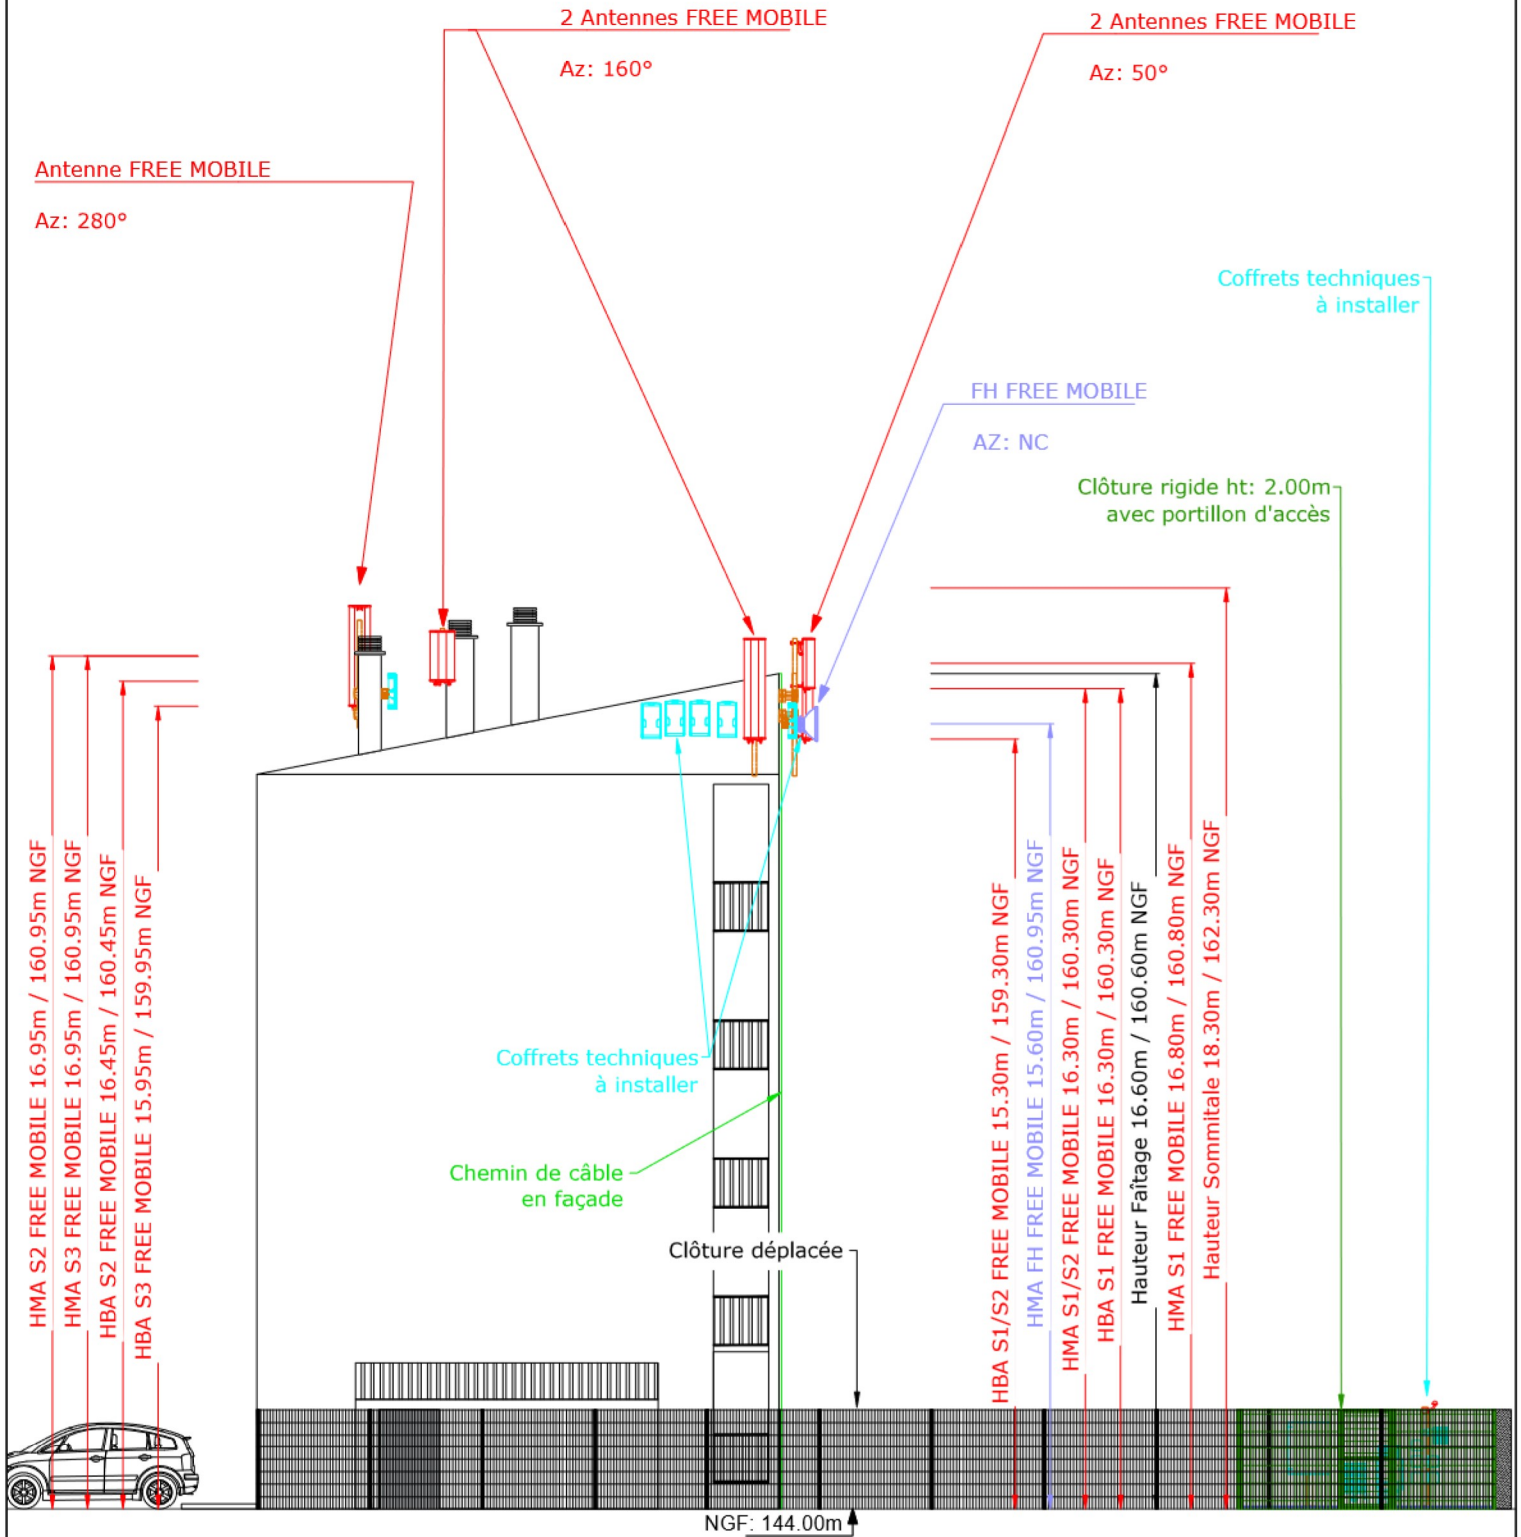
2 Antennes FREE MOBILE

Az: 160°

2 Antennes FREE MOBILE

Az: 50°

Antenne FREE MOBILE

Az: 280°

Coffrets techniques à installer

FH FREE MOBILE

AZ: NC

Clôture rigide ht: 2.00m avec portillon d'accès

HMA S2 FREE MOBILE 16.95m / 160.95m NGF

HMA S3 FREE MOBILE 16.95m / 160.95m NGF

HBA S2 FREE MOBILE 16.45m / 160.45m NGF

HBA S3 FREE MOBILE 15.95m / 159.95m NGF

Coffrets techniques à installer

Chemin de câble en façade

Clôture déplacée

HBA S1/S2 FREE MOBILE 15.30m / 159.30m NGF

HMA FH FREE MOBILE 15.60m / 160.95m NGF

HMA S1/S2 FREE MOBILE 16.30m / 160.30m NGF

HBA S1 FREE MOBILE 16.30m / 160.30m NGF

Hauteur Faîtage 16.60m / 160.60m NGF

HMA S1 FREE MOBILE 16.80m / 160.80m NGF

Hauteur Sommitale 18.30m / 162.30m NGF

NGF: 144.00m